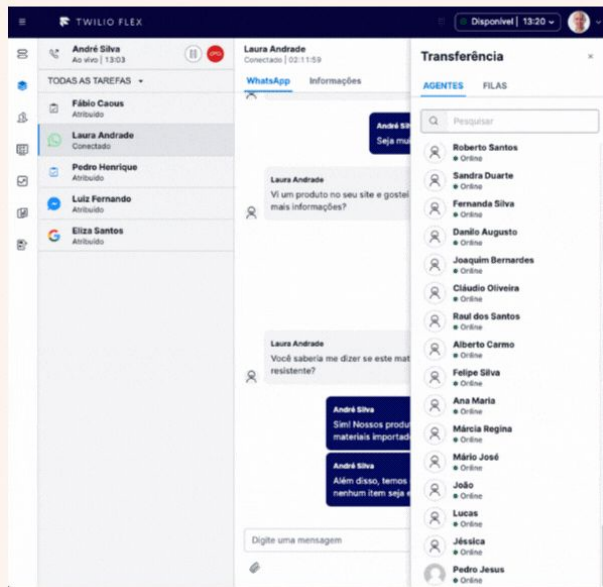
TWILIO FLEX

Disponível | 13:20

André Silva
Ao vivo | 13:03

TODAS AS TAREFAS

Fábio Caous
Atribuído

Laura Andrade
Conectado

Pedro Henrique
Atribuído

Luiz Fernando
Atribuído

Eliza Santos
Atribuído

Laura Andrade
Conectado | 02:11:59

WhatsApp
Informações

André Si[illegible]
Seja mu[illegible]

Laura Andrade
Vi um produto no seu site e gostei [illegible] mais informações?

Laura Andrade
Você saberia me dizer se este mat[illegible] resistente?

André Silva
Sim! Nossos produ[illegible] materiais importad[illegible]

André Silva
Além disso, temos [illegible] nenhum item seja e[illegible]

Digite uma mensagem

Transferência
×
AGENTES
FILAS

Pesquisar

Roberto Santos
• Online
Sandra Duarte
• Online
Fernanda Silva
• Online
Danilo Augusto
• Online
Joaquim Bernardes
• Online
Cláudio Oliveira
• Online
Raul dos Santos
• Online
Alberto Carmo
• Online
Felipe Silva
• Online
Ana Maria
• Online
Márcia Regina
• Online
Mário José
• Online
João
• Online
Lucas
• Online
Jéssica
• Online
Pedro Jesus
• Online